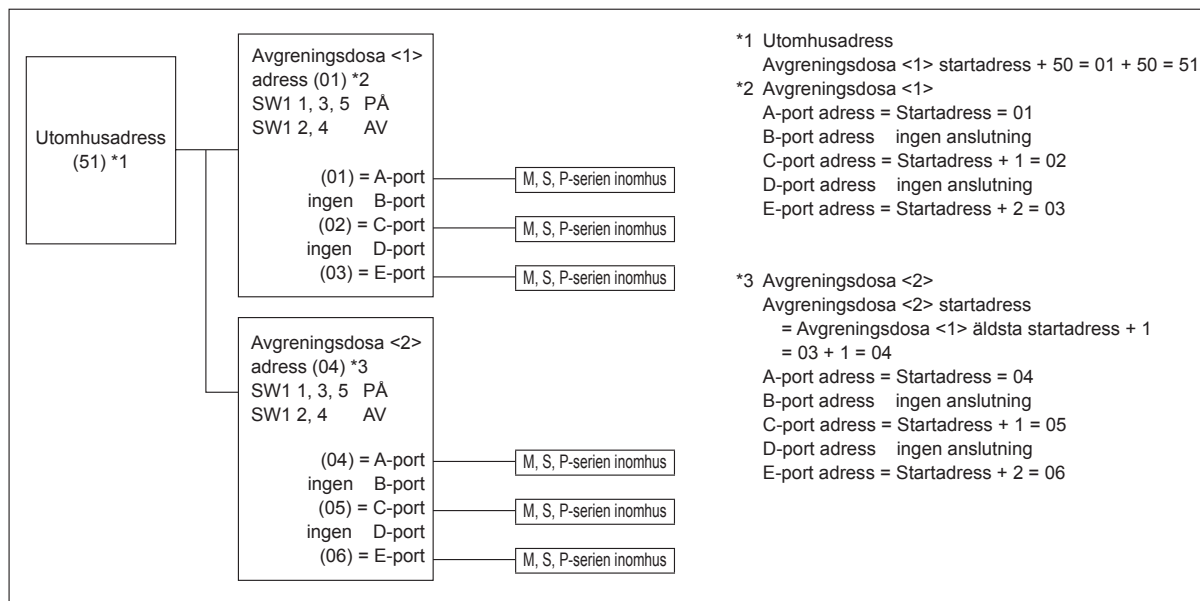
Utomhusadress
(51) *1

Avgreningsdosa <1>
adress (01) *2
SW1 1, 3, 5 PÅ
SW1 2, 4 AV

(01) = A-port
ingen B-port
(02) = C-port
ingen D-port
(03) = E-port

M, S, P-serien inomhus
M, S, P-serien inomhus
M, S, P-serien inomhus

Avgreningsdosa <2>
adress (04) *3
SW1 1, 3, 5 PÅ
SW1 2, 4 AV

(04) = A-port
ingen B-port
(05) = C-port
ingen D-port
(06) = E-port

M, S, P-serien inomhus
M, S, P-serien inomhus
M, S, P-serien inomhus

*1 Utomhusadress
Avgreningsdosa <1> startadress + 50 = 01 + 50 = 51
*2 Avgreningsdosa <1>
A-port adress = Startadress = 01
B-port adress ingen anslutning
C-port adress = Startadress + 1 = 02
D-port adress ingen anslutning
E-port adress = Startadress + 2 = 03

*3 Avgreningsdosa <2>
Avgreningsdosa <2> startadress
= Avgreningsdosa <1> äldsta startadress + 1
= 03 + 1 = 04
A-port adress = Startadress = 04
B-port adress ingen anslutning
C-port adress = Startadress + 1 = 05
D-port adress ingen anslutning
E-port adress = Startadress + 2 = 06